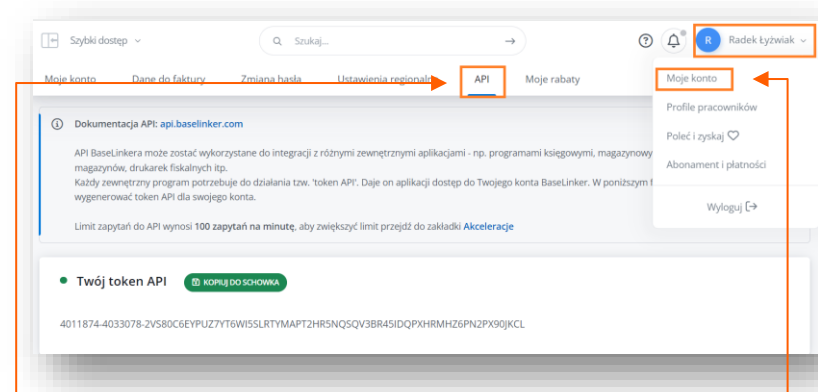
Szybki dostęp

Szukaj...

R Radek Łyżwiak

Moje konto
Dane do faktury
Zmiana hasła
Ustawienia regionalne
API
Moje rabaty

Moje konto
Profile pracowników
Poleć i zyskaj
Abonament i płatności
Wyloguj

Dokumentacja API: api.baselinker.com

API BaseLinkera może zostać wykorzystane do integracji z różnymi zewnętrznymi aplikacjami - np. programami księgowymi, magazynowy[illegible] magazynów, drukarek fiskalnych itp.
Każdy zewnętrzny program potrzebuje do działania tzw. 'token API'. Daje on aplikacji dostęp do Twojego konta BaseLinker. W poniższym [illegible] wygenerować token API dla swojego konta.

Limit zapytań do API wynosi 100 zapytań na minutę, aby zwiększyć limit przejdź do zakładki Akceleracje

Twój token API
KOPIUJ DO SCHOWKA

4011874-4033078-2VS80C6EYPUZ7YT6WI5SLRTYMAPT2HR5NQSQV3BR45IDQPXHRMHZ6PN2PX90JKCL